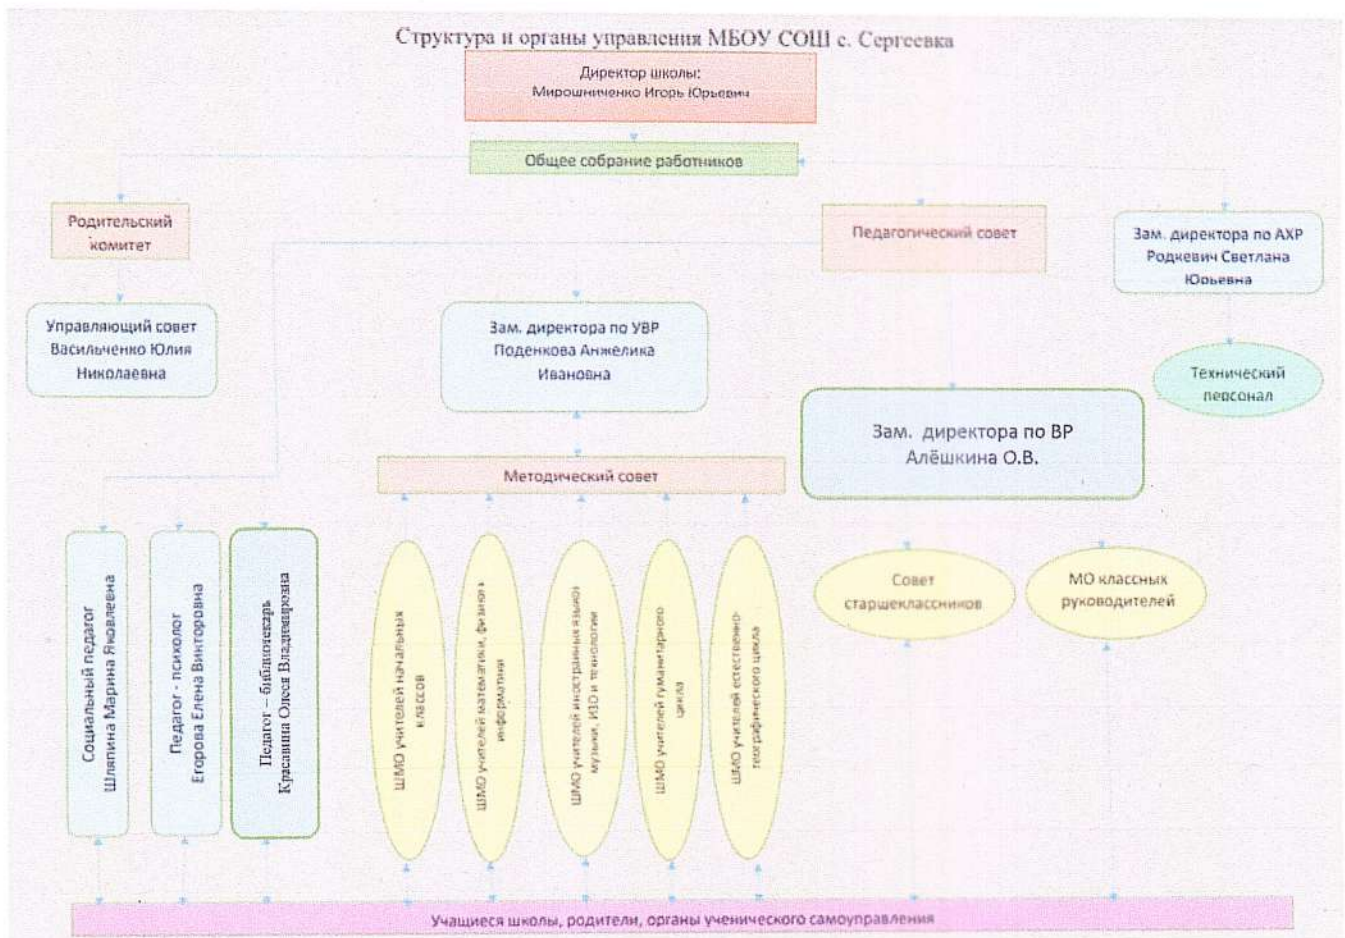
Структура и органы управления МБОУ СОШ с. Сергеевка

Директор школы:
Мирошниченко Игорь Юрьевич

Общее собрание работников

Родительский комитет

Педагогический совет

Зам. директора по АХР Родкевич Светлана Юрьевна

Управляющий совет Васильченко Юлия Николаевна

Зам. директора по УВР Поденкова Анжелика Ивановна

Технический персонал

Зам. директора по ВР Алёшкина О.В.

Методический совет

Социальный педагог Шляпина Марина Яковлевна

Педагог - психолог Егорова Елена Викторовна

Педагог – библиотекарь Красавина Олеся Владимировна

ШМО учителей начальных классов

ШМО учителей математики, физики, информатики

ШМО учителей иностранных языков, музыки, ИЗО и технологии

ШМО учителей гуманитарного цикла

ШМО учителей естественно-географического цикла

Совет старшеклассников

МО классных руководителей

Учащиеся школы, родители, органы ученического самоуправления